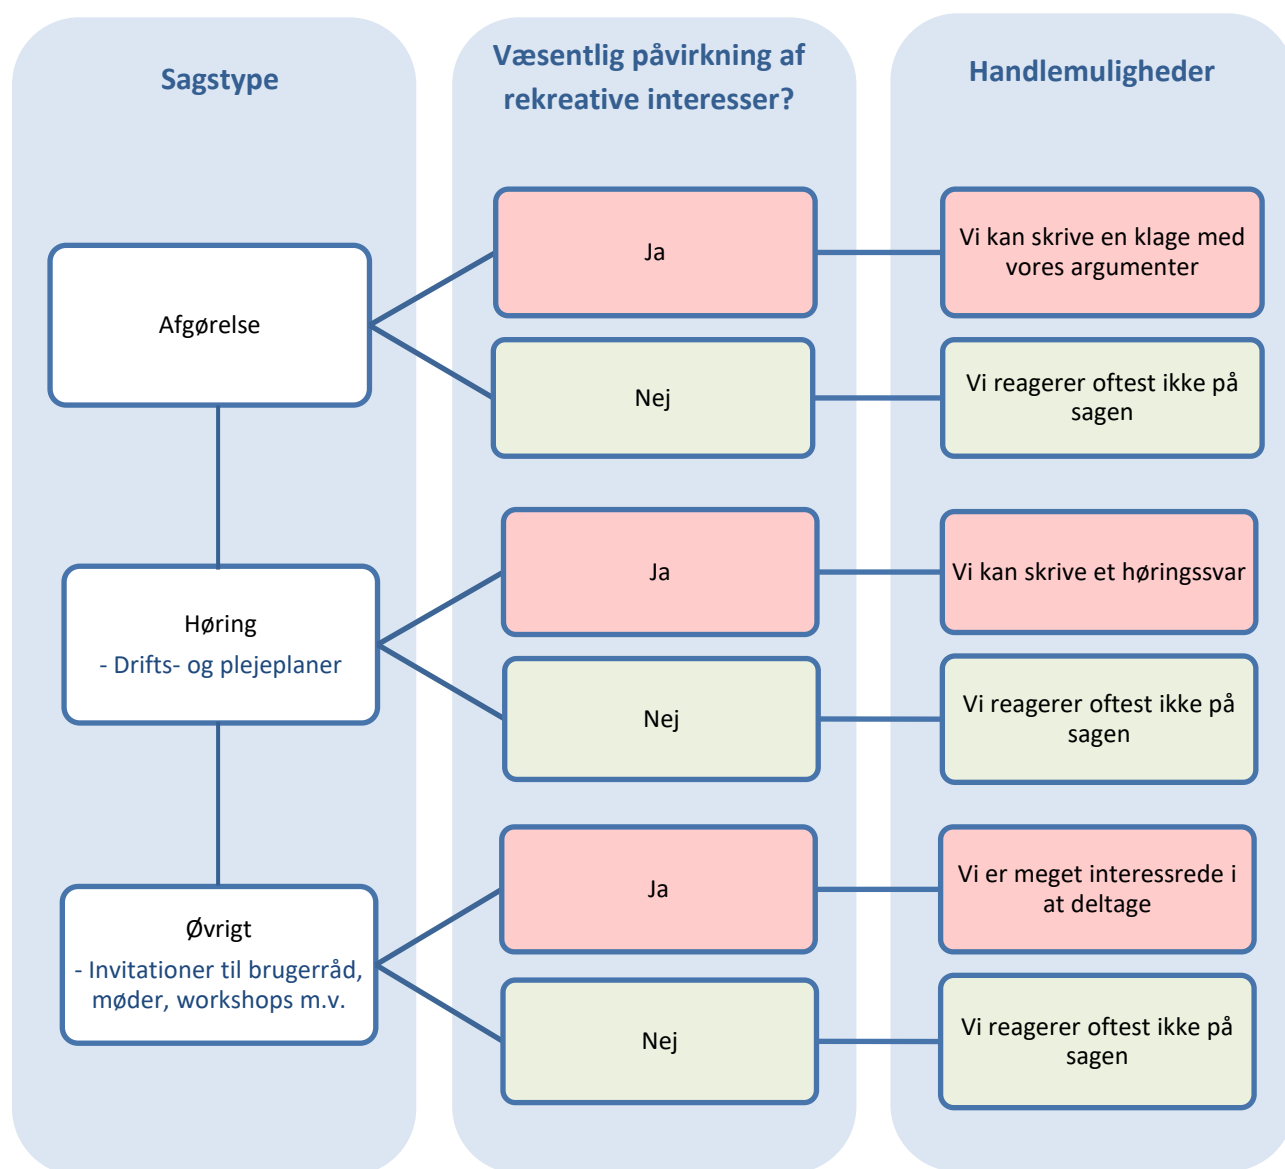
Sagstype

Væsentlig påvirkning af rekreative interesser?

Handlemuligheder

Afgørelse

Ja

Vi kan skrive en klage med vores argumenter

Nej

Vi reagerer oftest ikke på sagen

Høring
- Drifts- og plejeplaner

Ja

Vi kan skrive et høringssvar

Nej

Vi reagerer oftest ikke på sagen

Øvrigt
- Invitationer til brugerråd, møder, workshops m.v.

Ja

Vi er meget interessrede i at deltage

Nej

Vi reagerer oftest ikke på sagen